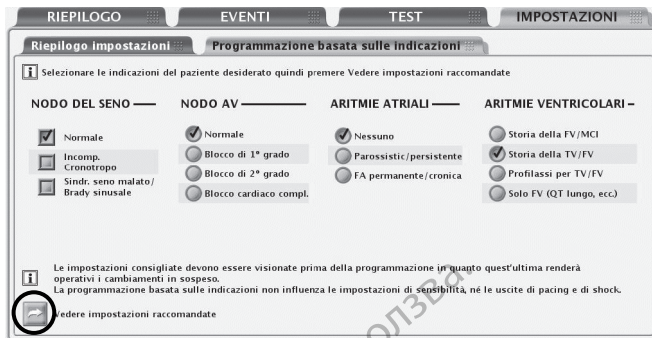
RIEPILOGO | EVENTI | TEST | IMPOSTAZIONI

Riepilogo impostazioni | Programmazione basata sulle indicazioni

i Selezionare le indicazioni del paziente desiderato quindi premere Vedere impostazioni raccomandate

NODO DEL SENO

Normale

Incomp. Cronotropo

Sindr. seno malato/ Brady sinusale

NODO AV

Normale

Blocco di 1° grado

Blocco di 2° grado

Blocco cardiaco compl.

ARITMIE ATRIALI

Nessuno

Parossistic/persistente

FA permanente/cronica

ARITMIE VENTRICOLARI

Storia della FV/MCI

Storia della TV/FV

Profilassi per TV/FV

Solo FV (QT lungo, ecc.)

i Le impostazioni consigliate devono essere visionate prima della programmazione in quanto quest'ultima renderà operativi i cambiamenti in sospeso.
La programmazione basata sulle indicazioni non influenza le impostazioni di sensibilità, né le uscite di pacing e di shock.

Vedere impostazioni raccomandate

ОЛЗВа